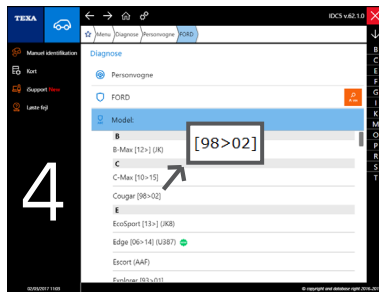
TEXA

IDC5 v.62.1.0

Menu Diagnose Personvogne FORD

Manuel identifikation

Kort

iSupport New

Læste fejl

Diagnose

Personvogne

FORD

Model:

B

B-Max [12>] (JK)

C

C-Max [10>15]

Cougar [98>02]

E

EcoSport [13>] (JK8)

Edge [06>14] (U387)

Escort (AAF)

Explorer [93>01]

[98>02]

4

B
C
E
F
G
I
K
M
O
P
R
S
T

02/03/2017 11:03

© copyright and database right 2016-20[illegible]